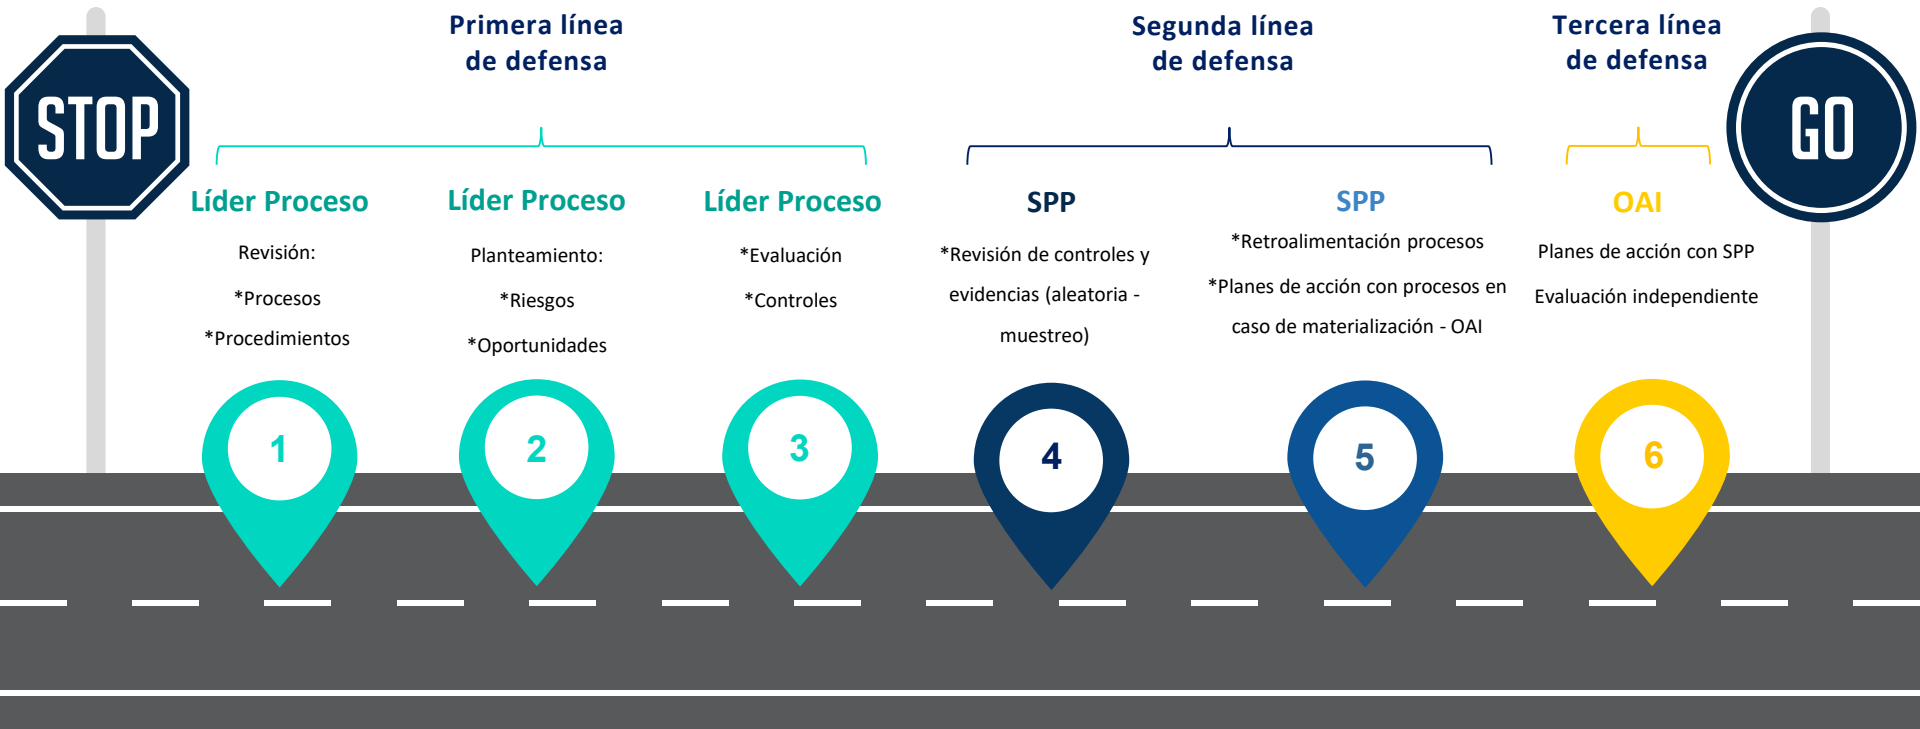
STOP

Primera línea de defensa

Segunda línea de defensa

Tercera línea de defensa

GO

Líder Proceso

Revisión:

*Procesos

*Procedimientos

Líder Proceso

Planteamiento:

*Riesgos

*Oportunidades

Líder Proceso

*Evaluación

*Controles

SPP

*Revisión de controles y evidencias (aleatoria - muestreo)

SPP

*Retroalimentación procesos

*Planes de acción con procesos en caso de materialización - OAI

OAI

Planes de acción con SPP

Evaluación independiente

1

2

3

4

5

6